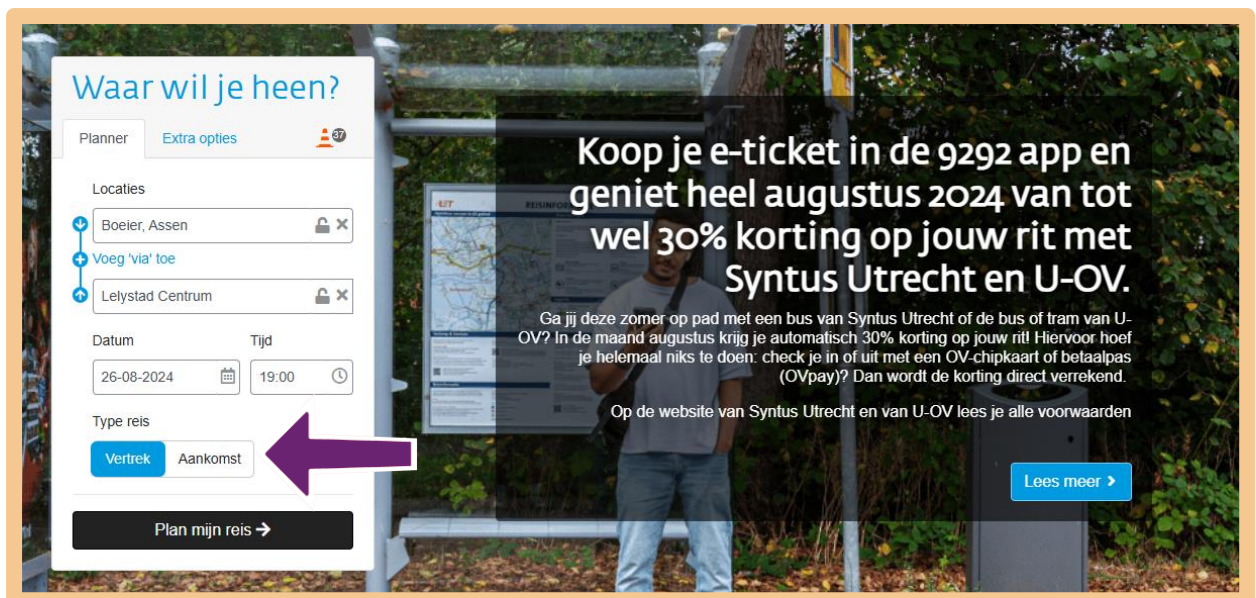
Waar wil je heen?

Planner Extra opties 37

Locaties

Boeier, Assen

Voeg 'via' toe

Lelystad Centrum

Datum Tijd

26-08-2024 19:00

Type reis

Vertrek Aankomst

Plan mijn reis →

Koop je e-ticket in de 9292 app en geniet heel augustus 2024 van tot wel 30% korting op jouw rit met Syntus Utrecht en U-OV.

Ga jij deze zomer op pad met een bus van Syntus Utrecht of de bus of tram van U-OV? In de maand augustus krijg je automatisch 30% korting op jouw rit! Hiervoor hoef je helemaal niks te doen: check je in of uit met een OV-chipkaart of betaalpas (OVpay)? Dan wordt de korting direct verrekend.

Op de website van Syntus Utrecht en van U-OV lees je alle voorwaarden

Lees meer ›